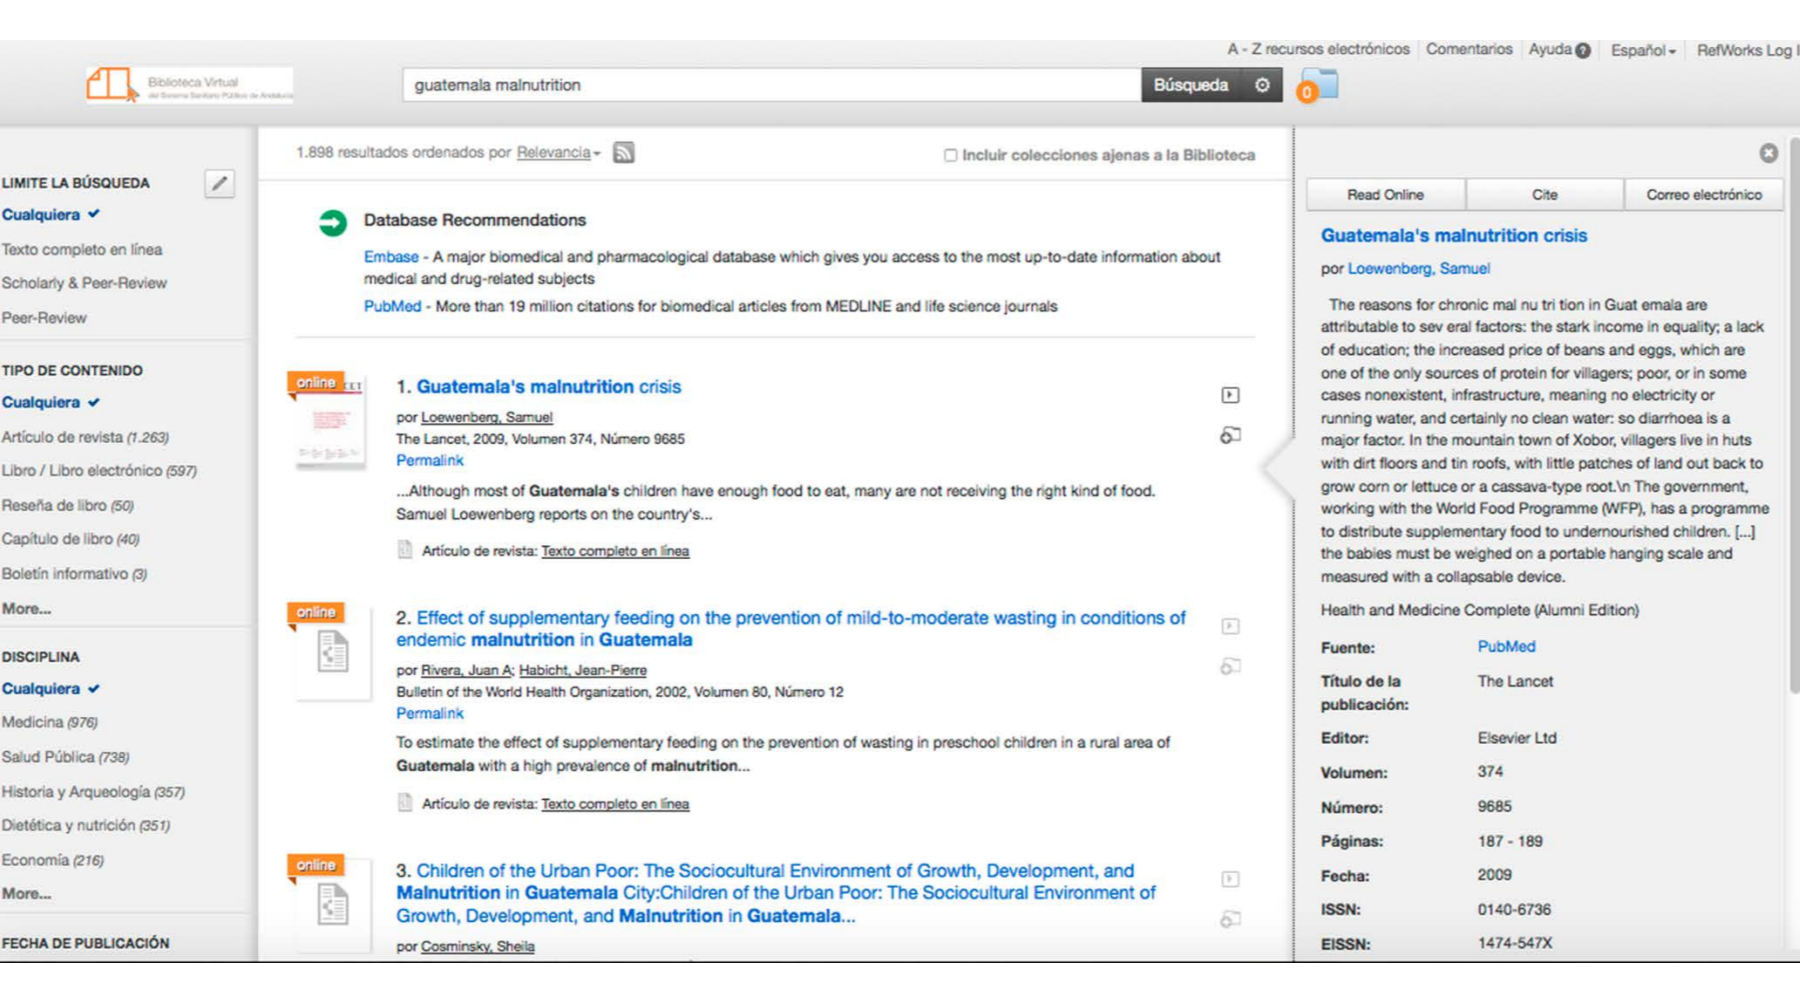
A - Z recursos electrónicos | Comentarios | Ayuda | Español | RefWorks Log I

Biblioteca Virtual

guatemala malnutrition

Búsqueda

0

LIMITE LA BÚSQUEDA
Cualquiera ✔
Texto completo en línea
Scholarly & Peer-Review
Peer-Review

TIPO DE CONTENIDO
Cualquiera ✔
Artículo de revista (1.263)
Libro / Libro electrónico (597)
Reseña de libro (50)
Capítulo de libro (40)
Boletín informativo (3)
More...

DISCIPLINA
Cualquiera ✔
Medicina (976)
Salud Pública (738)
Historia y Arqueología (357)
Dietética y nutrición (351)
Economía (216)
More...

FECHA DE PUBLICACIÓN

1.898 resultados ordenados por Relevancia

Incluir colecciones ajenas a la Biblioteca

Database Recommendations

Embase - A major biomedical and pharmacological database which gives you access to the most up-to-date information about medical and drug-related subjects

PubMed - More than 19 million citations for biomedical articles from MEDLINE and life science journals

online

1. Guatemala's malnutrition crisis
por Loewenberg, Samuel
The Lancet, 2009, Volumen 374, Número 9685
Permalink
...Although most of Guatemala's children have enough food to eat, many are not receiving the right kind of food. Samuel Loewenberg reports on the country's...
Artículo de revista: Texto completo en línea

online

2. Effect of supplementary feeding on the prevention of mild-to-moderate wasting in conditions of endemic malnutrition in Guatemala
por Rivera, Juan A; Habicht, Jean-Pierre
Bulletin of the World Health Organization, 2002, Volumen 80, Número 12
Permalink
To estimate the effect of supplementary feeding on the prevention of wasting in preschool children in a rural area of Guatemala with a high prevalence of malnutrition...
Artículo de revista: Texto completo en línea

online

3. Children of the Urban Poor: The Sociocultural Environment of Growth, Development, and Malnutrition in Guatemala City:Children of the Urban Poor: The Sociocultural Environment of Growth, Development, and Malnutrition in Guatemala...
por Cosminsky, Sheila

Read Online | Cite | Correo electrónico

Guatemala's malnutrition crisis
por Loewenberg, Samuel

The reasons for chronic mal nu tri tion in Guat emala are attributable to sev eral factors: the stark income in equality; a lack of education; the increased price of beans and eggs, which are one of the only sources of protein for villagers; poor, or in some cases nonexistent, infrastructure, meaning no electricity or running water, and certainly no clean water: so diarrhoea is a major factor. In the mountain town of Xobor, villagers live in huts with dirt floors and tin roofs, with little patches of land out back to grow corn or lettuce or a cassava-type root.\n The government, working with the World Food Programme (WFP), has a programme to distribute supplementary food to undernourished children. [...] the babies must be weighed on a portable hanging scale and measured with a collapsable device.

Health and Medicine Complete (Alumni Edition)

| | |
|---|---|
| Fuente: | PubMed |
| Título de la publicación: | The Lancet |
| Editor: | Elsevier Ltd |
| Volumen: | 374 |
| Número: | 9685 |
| Páginas: | 187 - 189 |
| Fecha: | 2009 |
| ISSN: | 0140-6736 |
| EISSN: | 1474-547X |